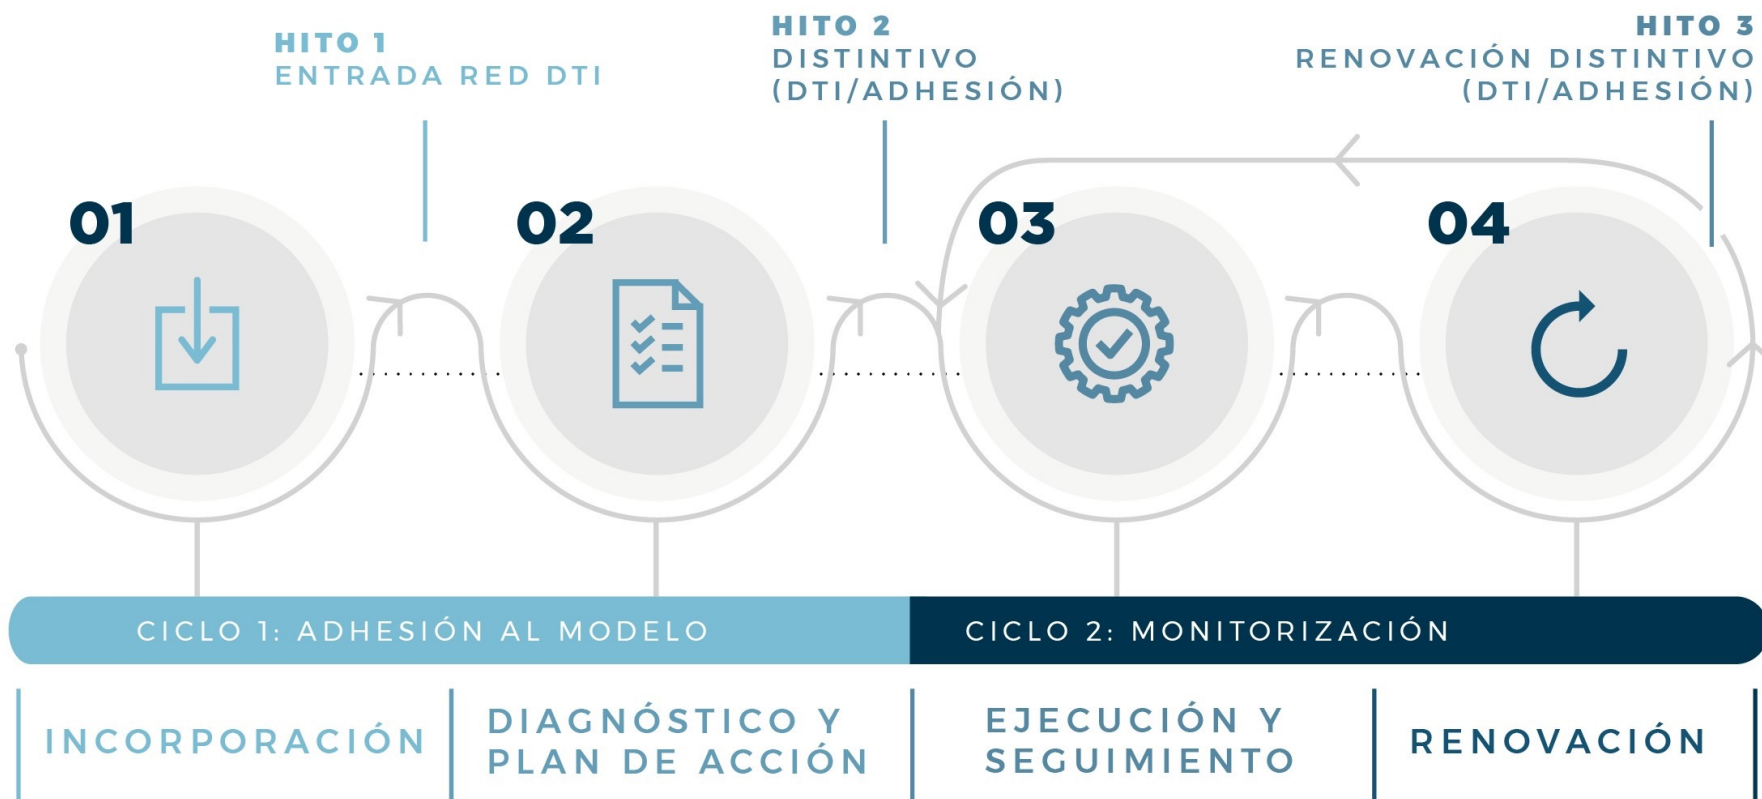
HITO 1
ENTRADA RED DTI

HITO 2
DISTINTIVO
(DTI/ADHESIÓN)

HITO 3
RENOVACIÓN DISTINTIVO
(DTI/ADHESIÓN)

01

02

03

04

CICLO 1: ADHESIÓN AL MODELO

CICLO 2: MONITORIZACIÓN

INCORPORACIÓN

DIAGNÓSTICO Y PLAN DE ACCIÓN

EJECUCIÓN Y SEGUIMIENTO

RENOVACIÓN